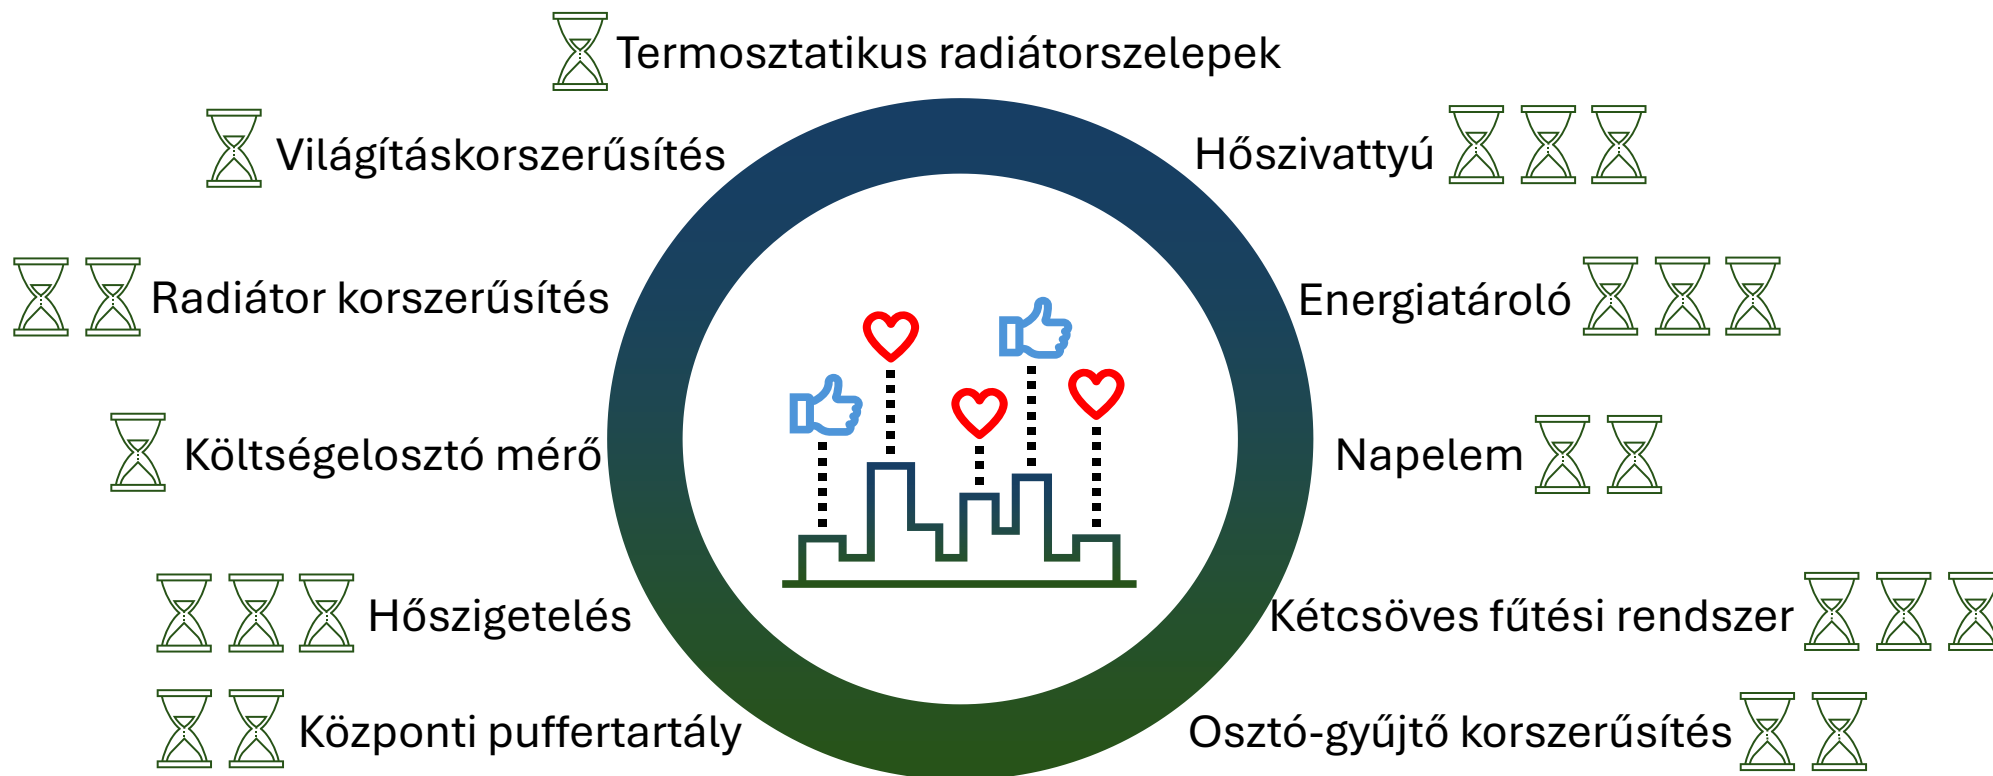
Termosztatikus radiátorszelepek

Világításkorszerűsítés

Hőszivattyú

Radiátor korszerűsítés

Energiatároló

Költségelosztó mérő

Napelem

Hőszigetelés

Kétcsöves fűtési rendszer

Központi puffertartály

Osztó-gyűjtő korszerűsítés